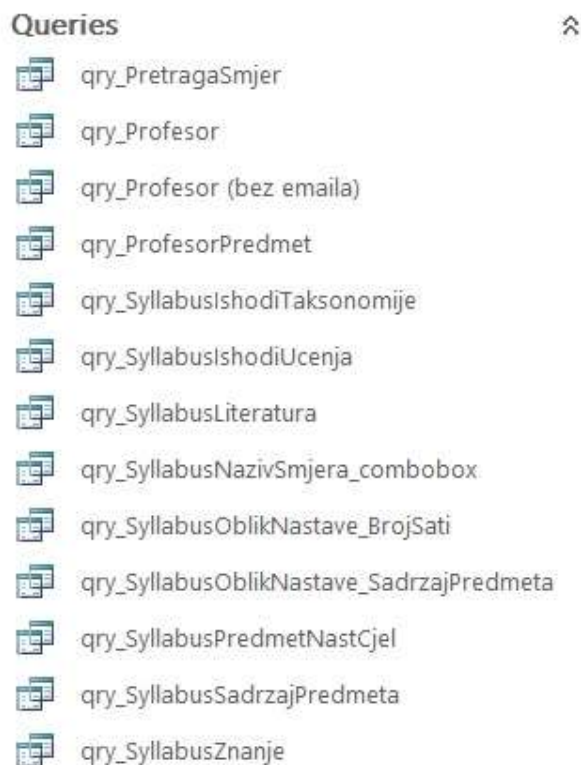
Queries

qry_PretragaSmjer

qry_Profesor

qry_Profesor (bez emaila)

qry_ProfesorPredmet

qry_SyllabusIshodiTaksonomije

qry_SyllabusIshodiUcenja

qry_SyllabusLiteratura

qry_SyllabusNazivSmjera_combobox

qry_SyllabusOblikNastave_BrojSati

qry_SyllabusOblikNastave_SadrzajPredmeta

qry_SyllabusPredmetNastCjel

qry_SyllabusSadrzajPredmeta

qry_SyllabusZnanje